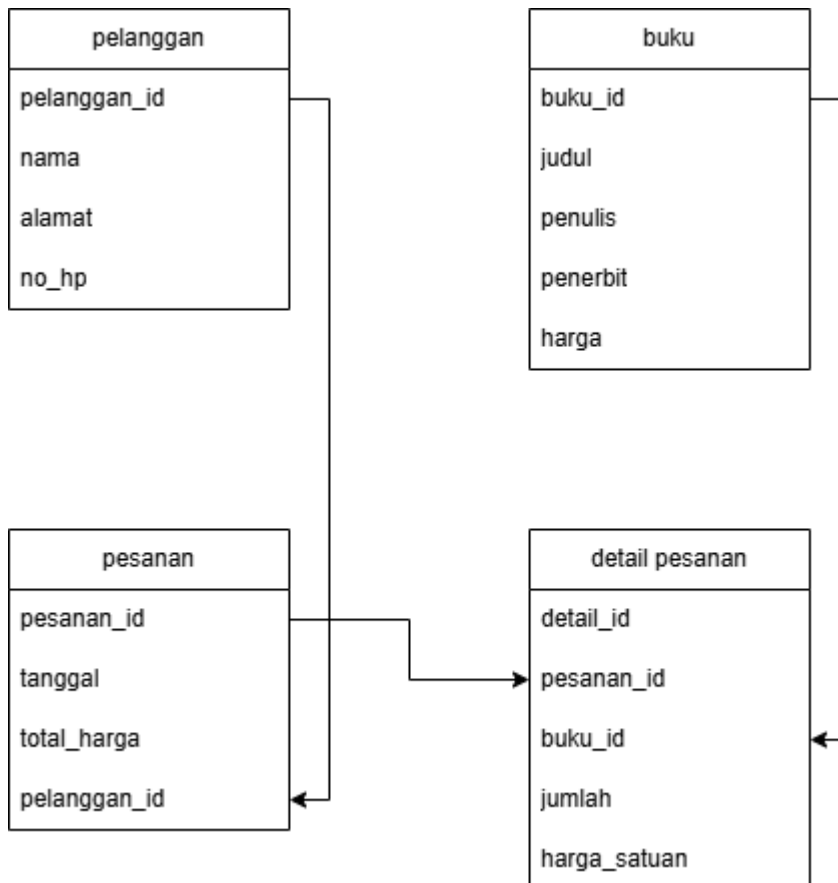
pelanggan

pelanggan_id

nama

alamat

no_hp

buku

buku_id

judul

penulis

penerbit

harga

pesanan

pesanan_id

tanggal

total_harga

pelanggan_id

detail pesanan

detail_id

pesanan_id

buku_id

jumlah

harga_satuan